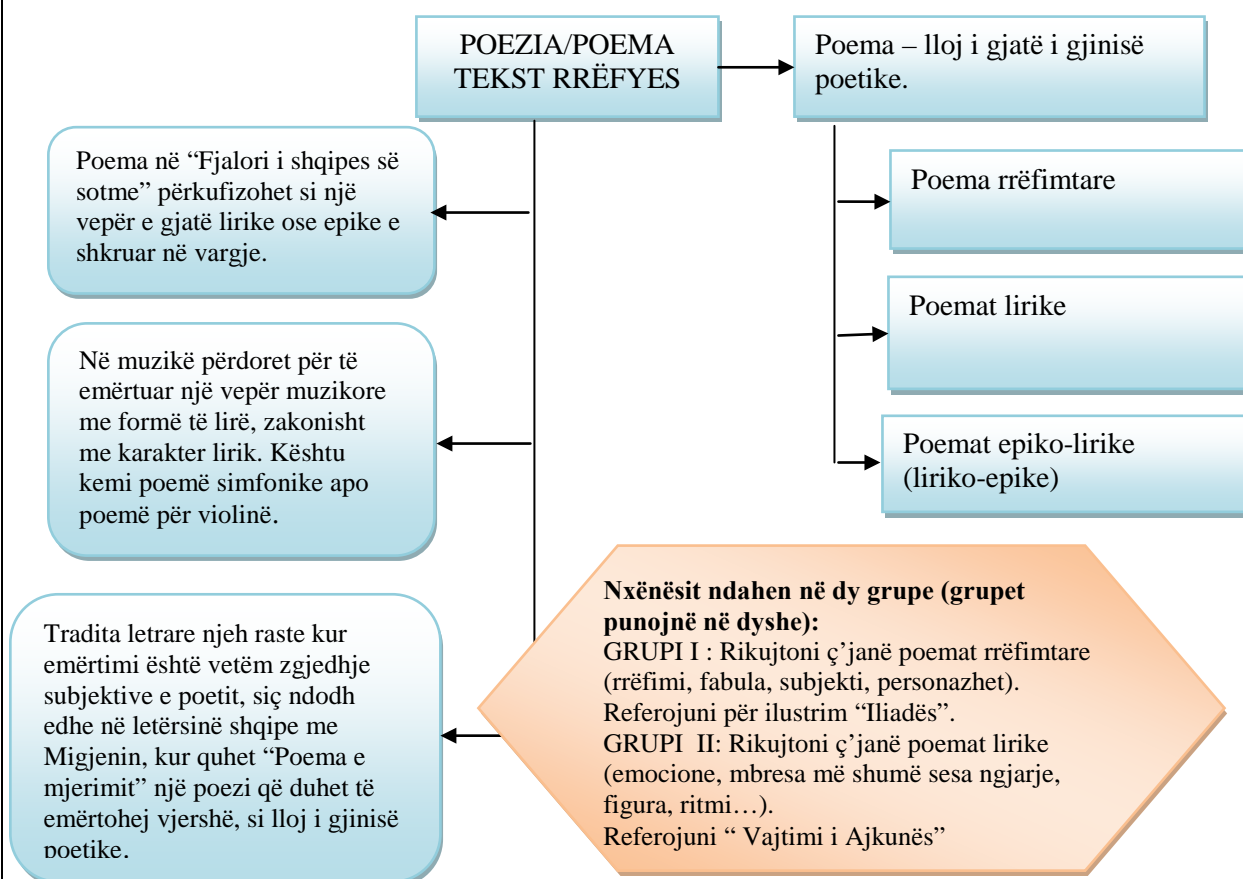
POEZIA/POEMA
TEKST RRËFYES

Poema – lloj i gjatë i gjinisë poetike.

Poema në “Fjalori i shqipes së sotme” përkufizohet si një vepër e gjatë lirike ose epike e shkruar në vargje.

Poema rrëfimtare

Poemat lirike

Në muzikë përdoret për të emërtuar një vepër muzikore me formë të lirë, zakonisht me karakter lirik. Kështu kemi poemë simfonike apo poemë për violinë.

Poemat epiko-lirike (liriko-epike)

Tradita letrare njeh raste kur emërtimi është vetëm zgjedhje subjektive e poetit, siç ndodh edhe në letërsinë shqipe me Migjenin, kur quhet “Poema e mjerimit” një poezi që duhet të emërtohej vjershë, si lloj i gjinisë poetike.

**Nxënësit ndahen në dy grupe (grupet punojnë në dyshe):**
GRUPI I : Rikujtoni ç’janë poemat rrëfimtare (rrëfimi, fabula, subjekti, personazhet).
Referojuni për ilustrim “Iliadës”.
GRUPI II: Rikujtoni ç’janë poemat lirike (emocione, mbresa më shumë sesa ngjarje, figura, ritmi…).
Referojuni “ Vajtimi i Ajkunës”